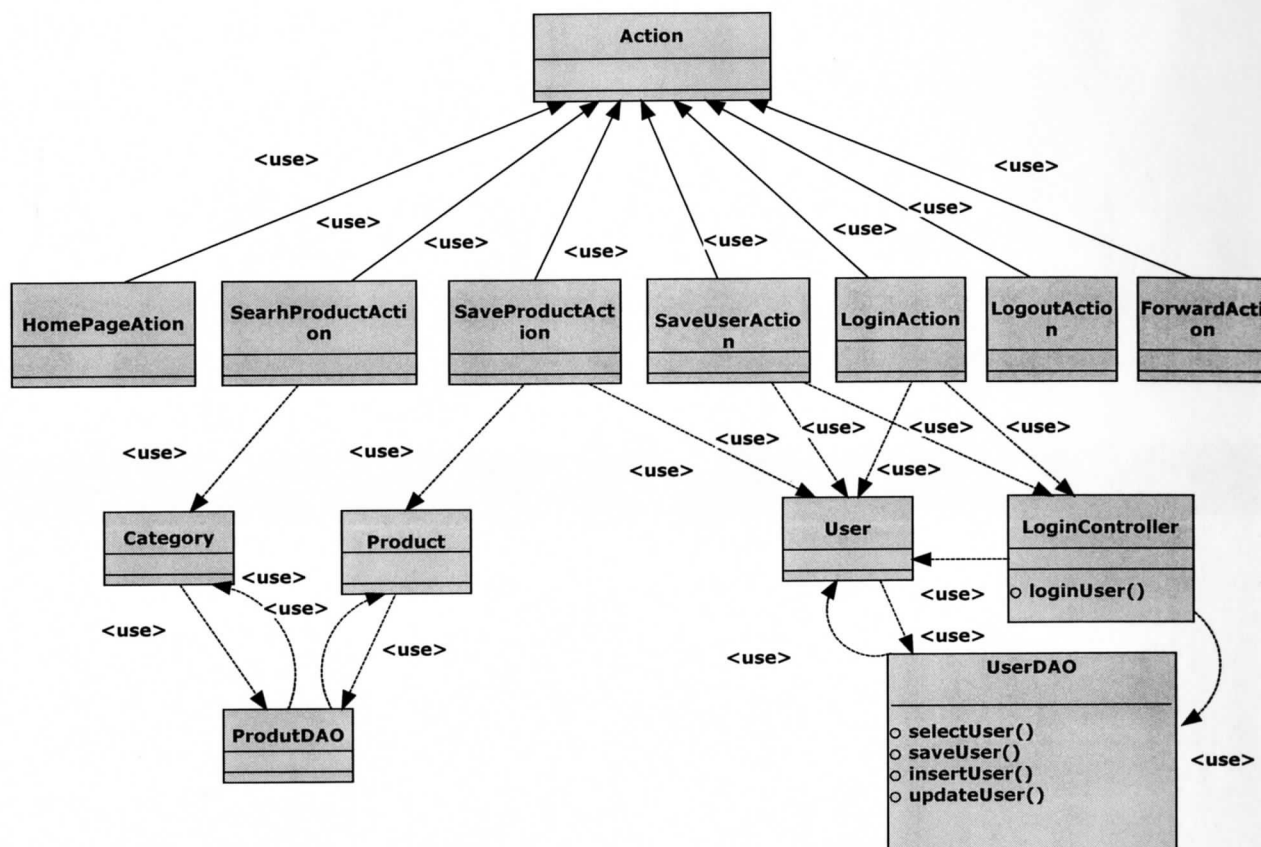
Action

<use>
<use>
<use>
<use>
<use>
<use>
<use>
<use>

HomePageAtion

SearhProductAction

SaveProductAction

SaveUserAction

LoginAction

LogoutAction

ForwardAction

<use>
<use>
<use>
<use>
<use>
<use>
<use>
<use>

Category

Product

User

LoginController

o loginUser()

<use>
<use>
<use>
<use>
<use>
<use>
<use>

ProdutDAO

UserDAO

o selectUser()
o saveUser()
o insertUser()
o updateUser()

<use>